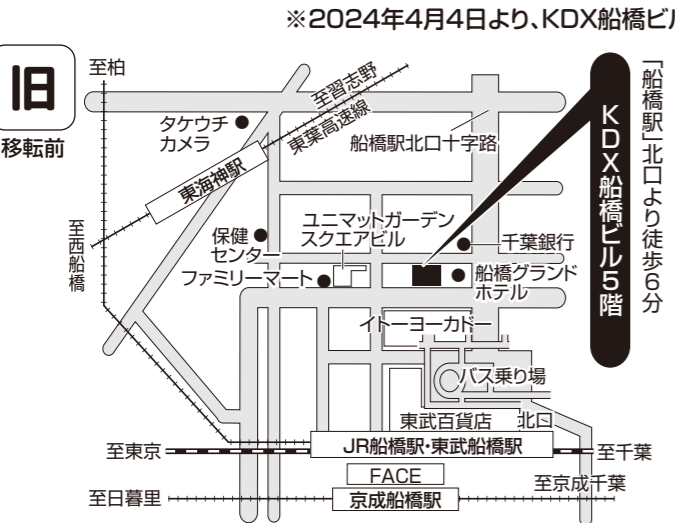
※2024年4月4日より、KDX船橋ビ

旧
移転前

至柏
至習志野
東葉高速線
タケウチカメラ
東海神駅
船橋駅北口十字路
至西船橋
保健センター
ユニマットガーデンスクエアビル
千葉銀行
ファミリーマート
船橋グランドホテル
KDX船橋ビル5階
「船橋駅」北口より徒歩6分
イトーヨーカドー
バス乗り場
東武百貨店
北口
至東京
JR船橋駅・東武船橋駅
至千葉
FACE
至京成千葉
至日暮里
京成船橋駅